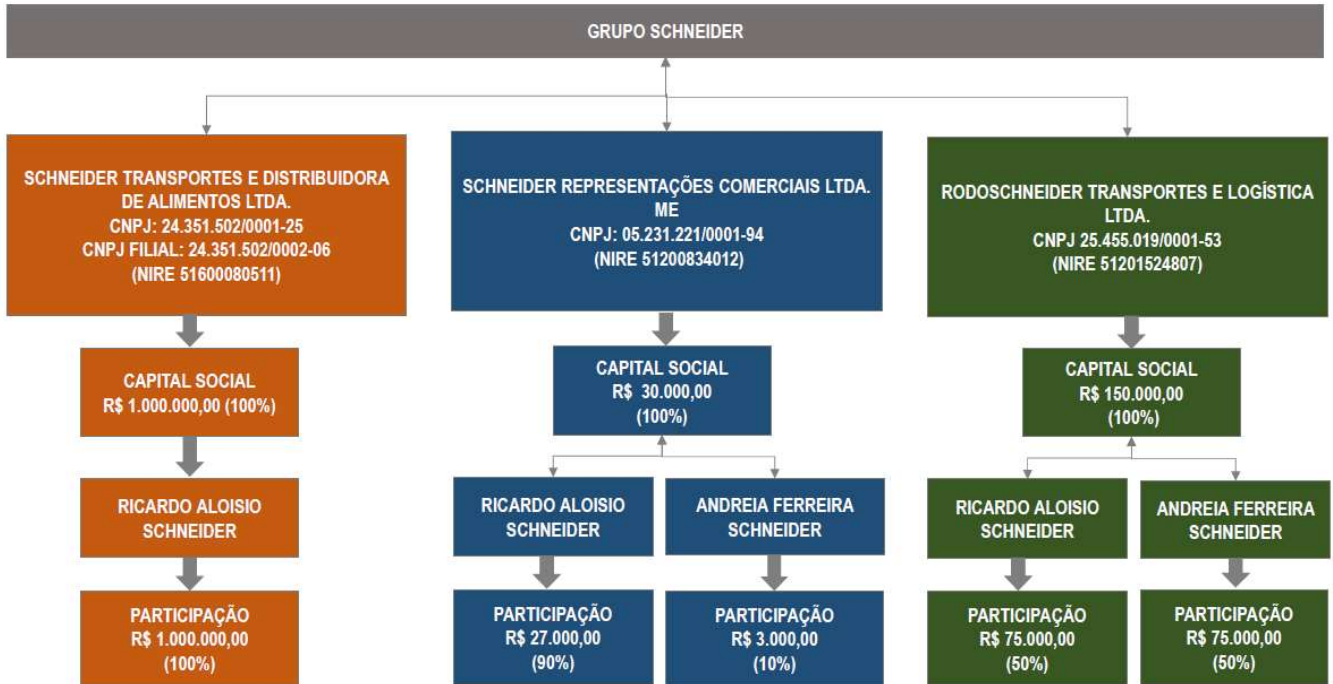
GRUPO SCHNEIDER

SCHNEIDER TRANSPORTES E DISTRIBUIDORA DE ALIMENTOS LTDA.
CNPJ: 24.351.502/0001-25
CNPJ FILIAL: 24.351.502/0002-06
(NIRE 51600080511)

CAPITAL SOCIAL
R$ 1.000.000,00 (100%)

RICARDO ALOISIO SCHNEIDER

PARTICIPAÇÃO
R$ 1.000.000,00
(100%)

SCHNEIDER REPRESENTAÇÕES COMERCIAIS LTDA. ME
CNPJ: 05.231.221/0001-94
(NIRE 51200834012)

CAPITAL SOCIAL
R$ 30.000,00
(100%)

RICARDO ALOISIO SCHNEIDER

PARTICIPAÇÃO
R$ 27.000,00
(90%)

ANDREIA FERREIRA SCHNEIDER

PARTICIPAÇÃO
R$ 3.000,00
(10%)

RODOSCHNEIDER TRANSPORTES E LOGÍSTICA LTDA.
CNPJ 25.455.019/0001-53
(NIRE 51201524807)

CAPITAL SOCIAL
R$ 150.000,00
(100%)

RICARDO ALOISIO SCHNEIDER

PARTICIPAÇÃO
R$ 75.000,00
(50%)

ANDREIA FERREIRA SCHNEIDER

PARTICIPAÇÃO
R$ 75.000,00
(50%)